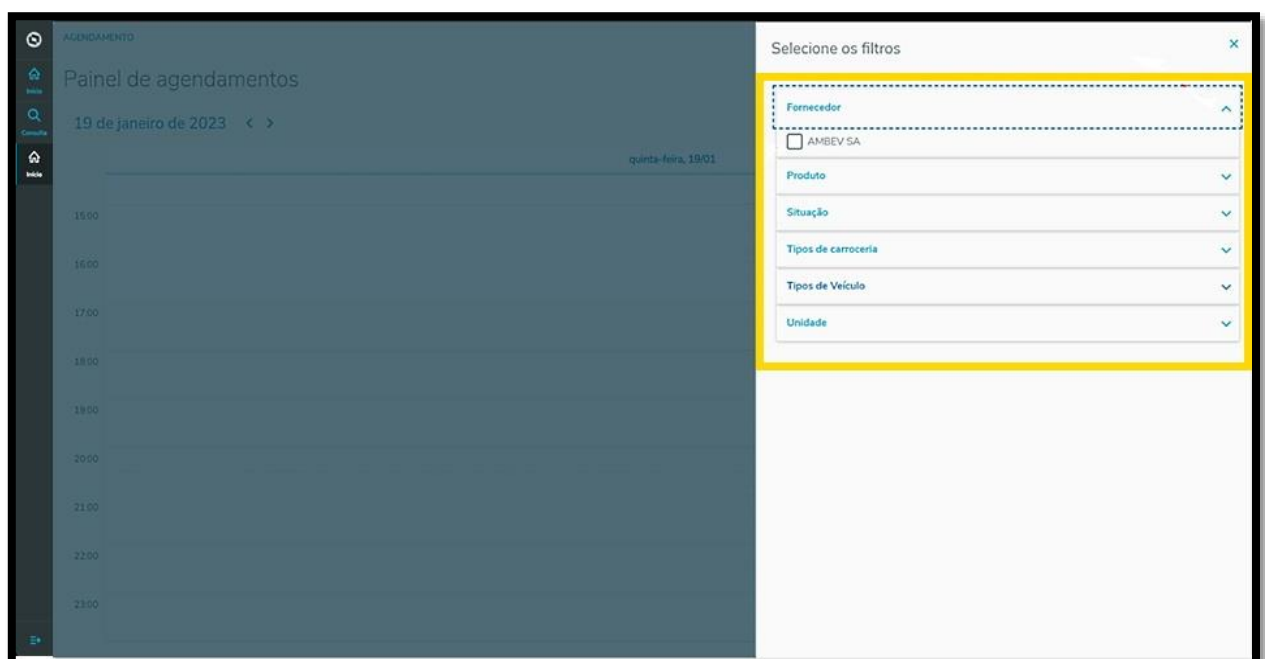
Início
Consulta
Início

AGENDAMENTO

Painel de agendamentos

19 de janeiro de 2023 < >

quinta-feira, 19/01

15:00
16:00
17:00
18:00
19:00
20:00
21:00
22:00
23:00

Selecione os filtros ×

Fornecedor

AMBEV SA

Produto

Situação

Tipos de carroceria

Tipos de Veículo

Unidade